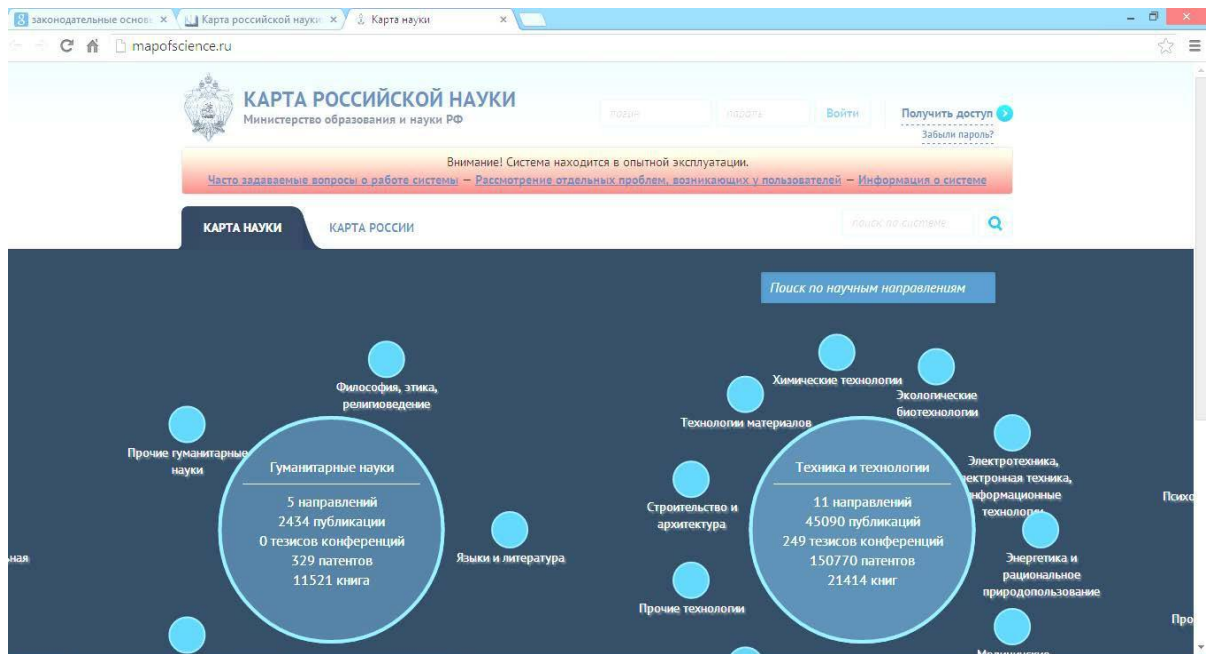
законодательные основ × Карта российской науки × Карта науки ×

mapofscience.ru

КАРТА РОССИЙСКОЙ НАУКИ
Министерство образования и науки РФ

логин пароль Войти Получить доступ
Забыли пароль?

Внимание! Система находится в опытной эксплуатации.
Часто задаваемые вопросы о работе системы — Рассмотрение отдельных проблем, возникающих у пользователей — Информация о системе

КАРТА НАУКИ КАРТА РОССИИ поиск по системе

Поиск по научным направлениям

Философия, этика, религиоведение

Прочие гуманитарные науки

Гуманитарные науки

5 направлений
2434 публикации
0 тезисов конференций
329 патентов
11521 книга

Языки и литература

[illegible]ная

Химические технологии

Экологические биотехнологии

Технологии материалов

Электротехника, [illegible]ктронная техника, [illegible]нформационные технологии

Строительство и архитектура

Техника и технологии

11 направлений
45090 публикаций
249 тезисов конференций
150770 патентов
21414 книг

Энергетика и рациональное природопользование

Прочие технологии

Психо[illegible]

Про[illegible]